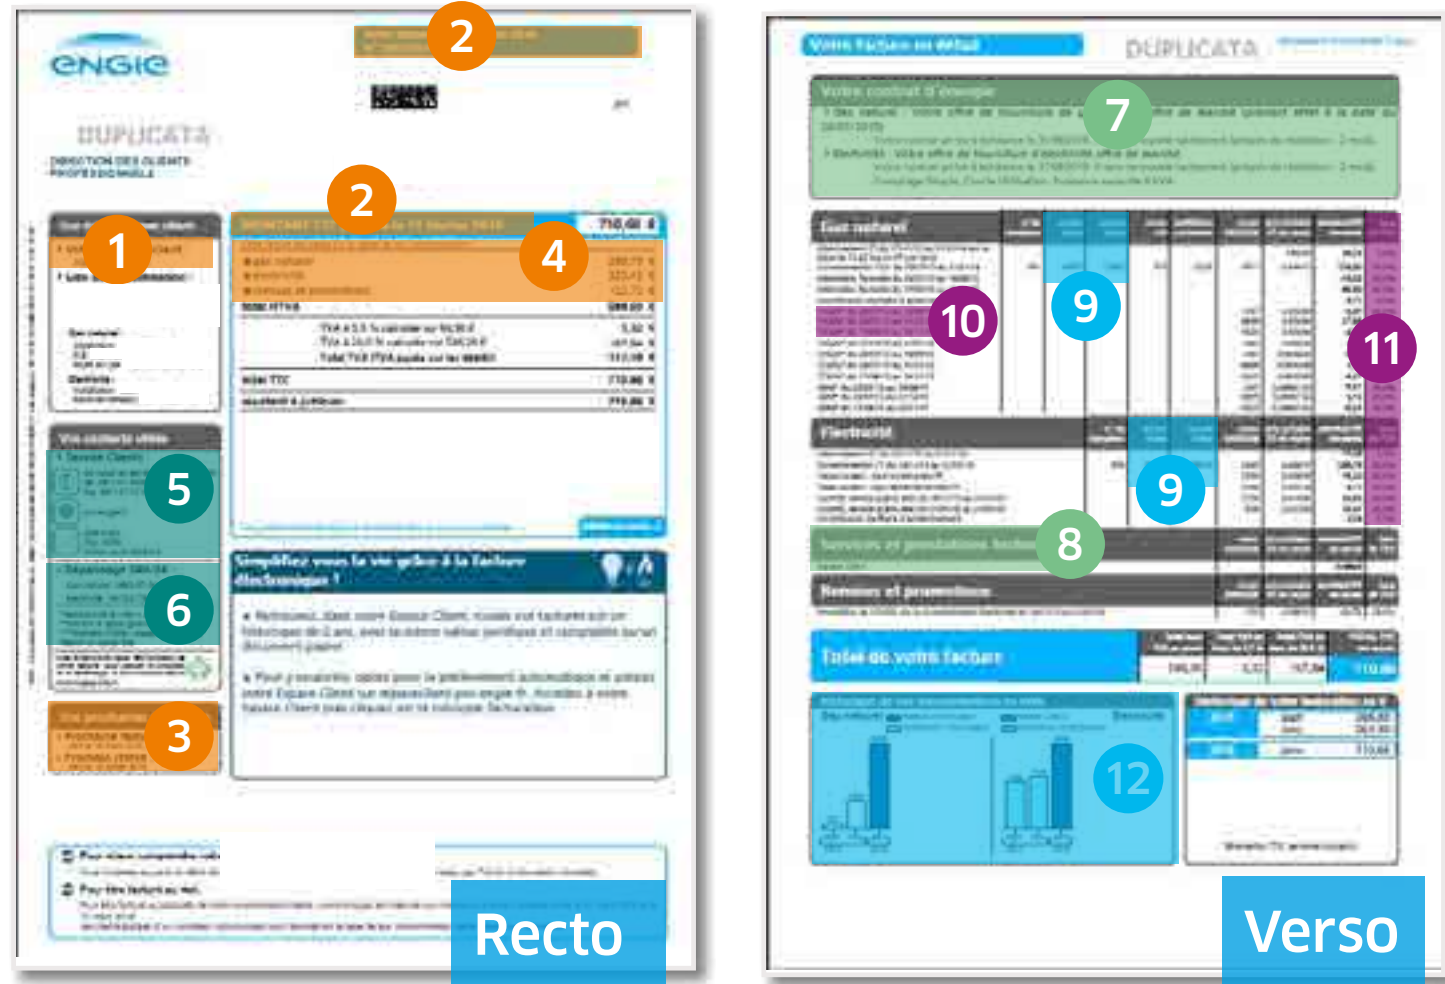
engie

DUPLICATA

DIRECTION DES CLIENTS PROFESSIONNELS

2

2

1

4

710,60 €

MONTANT TTC

Gaz naturel

Electricité

Remises et promotions

TOTAL HTVA

TOTAL TTC

Vos contacts utiles

5

6

3

Simplifiez-vous la vie grâce à la facture électronique !

Recto

Votre facture en détail

DUPLICATA

Votre contrat d'énergie

7

Gaz naturel

10

9

11

Electricité

9

8

Services et prestations

Remises et promotions

Total de votre facture

12

Verso